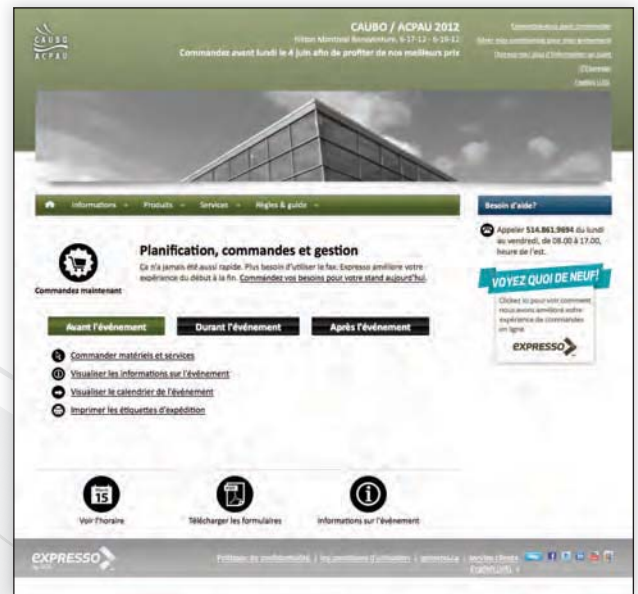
CAUBO ACPAU

CAUBO / ACPAU 2012

Hilton Montréal Bonaventure, 6-17-12 - 6-19-12

Commandez avant lundi le 4 juin afin de profiter de nos meilleurs prix

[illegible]

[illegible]

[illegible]

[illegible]

English (US)

Informations Produits Services Règles & guide

Besoin d'aide?

Appeler 514.861.9894 du lundi au vendredi, de 08.00 à 17.00, heure de l'est.

VOYEZ QUOI DE NEUF!

Cliquez ici pour voir comment nous avons amélioré votre expérience de commandes en ligne

EXPRESSO

Commandez maintenant

Planification, commandes et gestion

Ça n'a jamais été aussi rapide. Plus besoin d'utiliser le fax. Expresso améliore votre expérience du début à la fin. Commandez vos besoins pour votre stand aujourd'hui.

Avant l'événement

Durant l'événement

Après l'événement

Commander matériels et services

Visualiser les informations sur l'événement

Visualiser le calendrier de l'événement

Imprimer les étiquettes d'expédition

15

Voir l'horaire

Télécharger les formulaires

Informations sur l'événement

EXPRESSO

Politique de confidentialité | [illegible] | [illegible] | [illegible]

English (US)